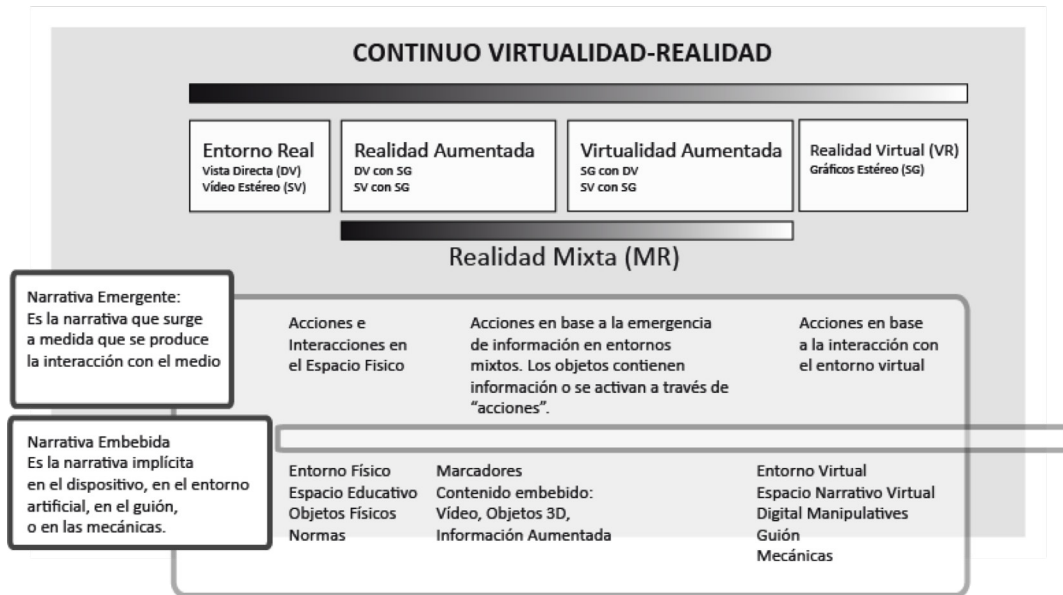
CONTINUO VIRTUALIDAD-REALIDAD

Entorno Real
Vista Directa (DV)
Vídeo Estéreo (SV)

Realidad Aumentada
DV con SG
SV con SG

Virtualidad Aumentada
SG con DV
SV con SG

Realidad Virtual (VR)
Gráficos Estéreo (SG)

Realidad Mixta (MR)

Narrativa Emergente:
Es la narrativa que surge a medida que se produce la interacción con el medio

Acciones e Interacciones en el Espacio Fisico

Acciones en base a la emergencia de información en entornos mixtos. Los objetos contienen información o se activan a través de "acciones".

Acciones en base a la interacción con el entorno virtual

Narrativa Embebida
Es la narrativa implícita en el dispositivo, en el entorno artificial, en el guión, o en las mecánicas.

Entorno Físico
Espacio Educativo
Objetos Físicos
Normas

Marcadores
Contenido embebido:
Vídeo, Objetos 3D,
Información Aumentada

Entorno Virtual
Espacio Narrativo Virtual
Digital Manipulatives
Guión
Mecánicas